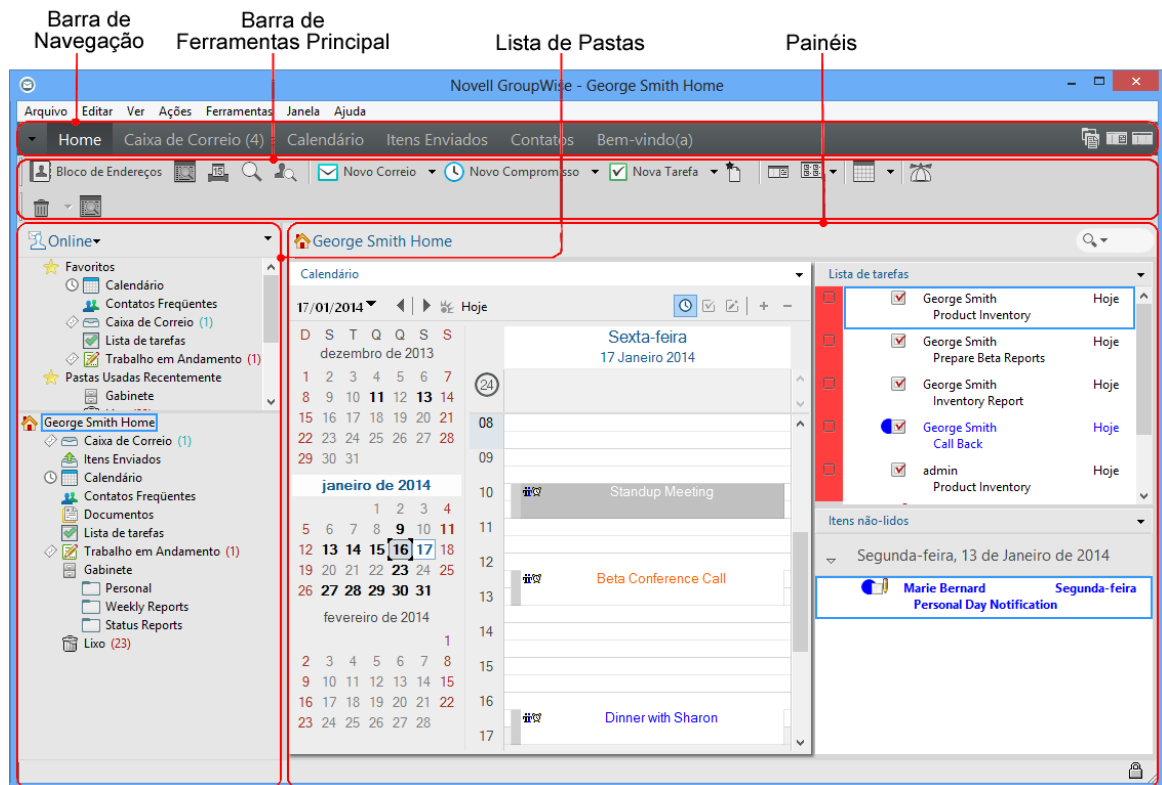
Barra de Navegação

Barra de Ferramentas Principal

Lista de Pastas

Painéis

Novell GroupWise - George Smith Home

Arquivo Editar Ver Ações Ferramentas Janela Ajuda

Home Caixa de Correio (4) Calendário Itens Enviados Contatos Bem-vindo(a)

Bloco de Endereços Novo Correio Novo Compromisso Nova Tarefa

Online

Favoritos
Calendário
Contatos Freqüentes
Caixa de Correio (1)
Lista de tarefas
Trabalho em Andamento (1)
Pastas Usadas Recentemente
Gabinete

George Smith Home
Caixa de Correio (1)
Itens Enviados
Calendário
Contatos Freqüentes
Documentos
Lista de tarefas
Trabalho em Andamento (1)
Gabinete
Personal
Weekly Reports
Status Reports
Lixo (23)

George Smith Home

Calendário

17/01/2014 Hoje

| D | S | T | Q | Q | S | S |
|---|---|---|---|---|---|---|

dezembro de 2013
1 2 3 4 5 6 7
8 9 10 11 12 13 14
15 16 17 18 19 20 21
22 23 24 25 26 27 28
29 30 31

janeiro de 2014
1 2 3 4
5 6 7 8 9 10 11
12 13 14 15 16 17 18
19 20 21 22 23 24 25
26 27 28 29 30 31

fevereiro de 2014
1
2 3 4 5 6 7 8
9 10 11 12 13 14 15
16 17 18 19 20 21 22
23 24 25 26 27 28

Sexta-feira
17 Janeiro 2014

24

08
09
10 Standup Meeting
11
12 Beta Conference Call
13
14
15
16 Dinner with Sharon
17

Lista de tarefas

George Smith Hoje
Product Inventory
George Smith Hoje
Prepare Beta Reports
George Smith Hoje
Inventory Report
George Smith Hoje
Call Back
admin Hoje
Product Inventory

Itens não-lidos

Segunda-feira, 13 de Janeiro de 2014

Marie Bernard Segunda-feira
Personal Day Notification